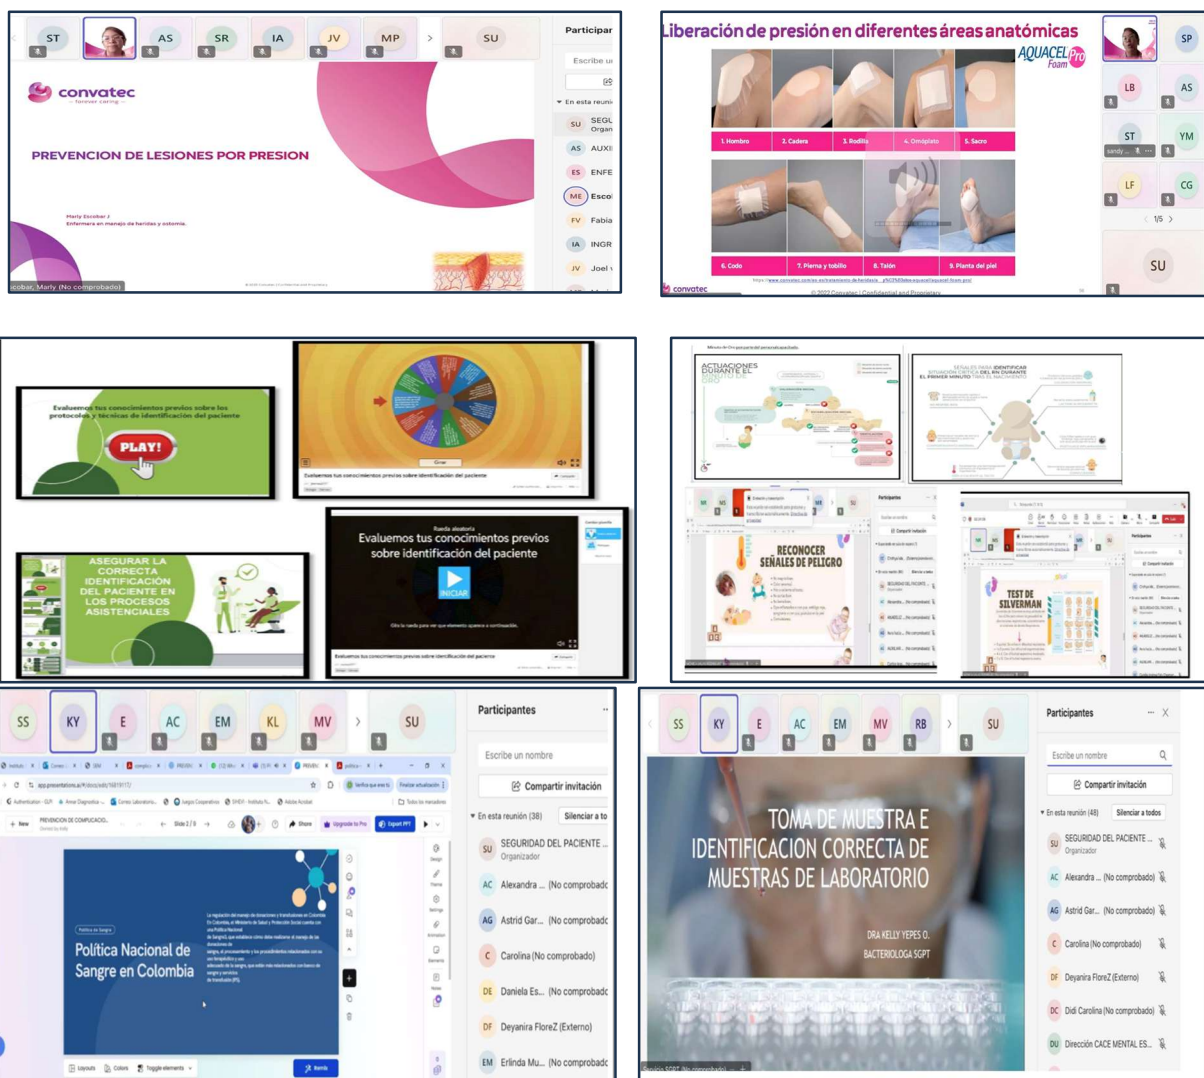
ST AS SR IA JV MP SU

Participar

Escribe u

En esta reunió

SU SEGU Organ
AS AUXI
ES ENFE
ME Escol
FV Fabia
IA INGR
JV Joel

convatec
— forever caring —

PREVENCION DE LESIONES POR PRESION

Marly Escobar J
Enfermera en manejo de heridas y ostomía

Escobar, Marly (No comprobado)

Liberación de presión en diferentes áreas anatómicas

AQUACEL Pro Foam

1. Hombro
2. Cadera
3. Rodilla
4. Omóplato
5. Sacro
6. Codo
7. Pierna y tobillo
8. Talón
9. Planta del pie

convatec

© 2022 Convatec | Confidential and Proprietary

SP LB AS ST YM LF CG SU

1/5

Evaluemos tus conocimientos previos sobre los protocolos y técnicas de identificación del paciente

PLAY!

Girar

Evaluemos tus conocimientos previos sobre identificación del paciente

ASEGURAR LA CORRECTA IDENTIFICACIÓN DEL PACIENTE EN LOS PROCESOS ASISTENCIALES

Rueda aleatoria

Evaluemos tus conocimientos previos sobre identificación del paciente

INICIAR

Evaluemos tus conocimientos previos sobre identificación del paciente

ACTUACIONES DURANTE EL MINUTO DE ORO

SEÑALES PARA IDENTIFICAR SITUACIÓN CRÍTICA DEL RN DURANTE EL PRIMER MINUTO TRAS EL NACIMIENTO

RECONOCER SEÑALES DE PELIGRO

TEST DE SILVERMAN

Participantes

SS KY E AC EM KL MV SU

Participantes

Escribe un nombre

Compartir invitación

En esta reunión (38)

Silenciar a to

SU SEGURIDAD DEL PACIENTE ... Organizador
AC Alexandra ... (No comprobado)
AG Astrid Gar... (No comprobado)
C Carolina (No comprobado)
DE Daniela Es... (No comprobado)
DF Deyanira FloreZ (Externo)
EM Erlinda Mu... (No comprobado)

PREVENCION DE COMPLICACIO...

Slide 2 / 8

Share

Upgrade to Pro

Export PPT

Política de Sangre

Política Nacional de Sangre en Colombia

Layouts
Colors
Toggle elements

SS KY E AC EM MV RB SU

Participantes

Escribe un nombre

Compartir invitación

En esta reunión (48)

Silenciar a todos

SU SEGURIDAD DEL PACIENTE ... Organizador
AC Alexandra ... (No comprobado)
AG Astrid Gar... (No comprobado)
C Carolina (No comprobado)
DF Deyanira FloreZ (Externo)
DC Didi Carolina (No comprobado)
DU Dirección CACE MENTAL ES...

TOMA DE MUESTRA E IDENTIFICACION CORRECTA DE MUESTRAS DE LABORATORIO

DRA KELLY YEPES O.
BACTERIOLOGA SGPT